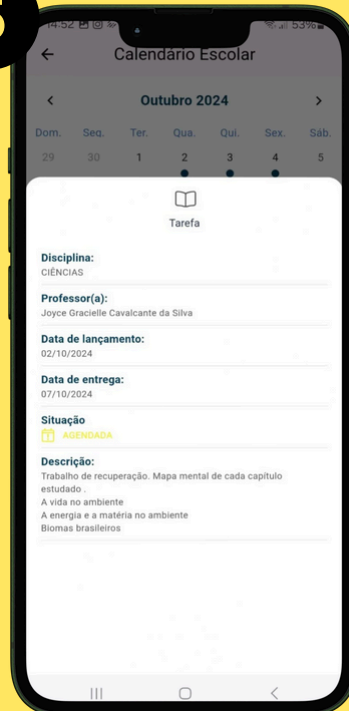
14:52 53%

←
Calendário Escolar

<
Outubro 2024
>

| Dom. | Seg. | Ter. | Qua. | Qui. | Sex. | Sáb. |
|---|---|---|---|---|---|---|
| 29 | 30 | 1 | 2 | 3 | 4 | 5 |

Tarefa

Disciplina:
CIÊNCIAS

Professor(a):
Joyce Gracielle Cavalcante da Silva

Data de lançamento:
02/10/2024

Data de entrega:
07/10/2024

Situação
AGENDADA

Descrição:
Trabalho de recuperação. Mapa mental de cada capítulo estudado .
A vida no ambiente
A energia e a matéria no ambiente
Biomas brasileiros